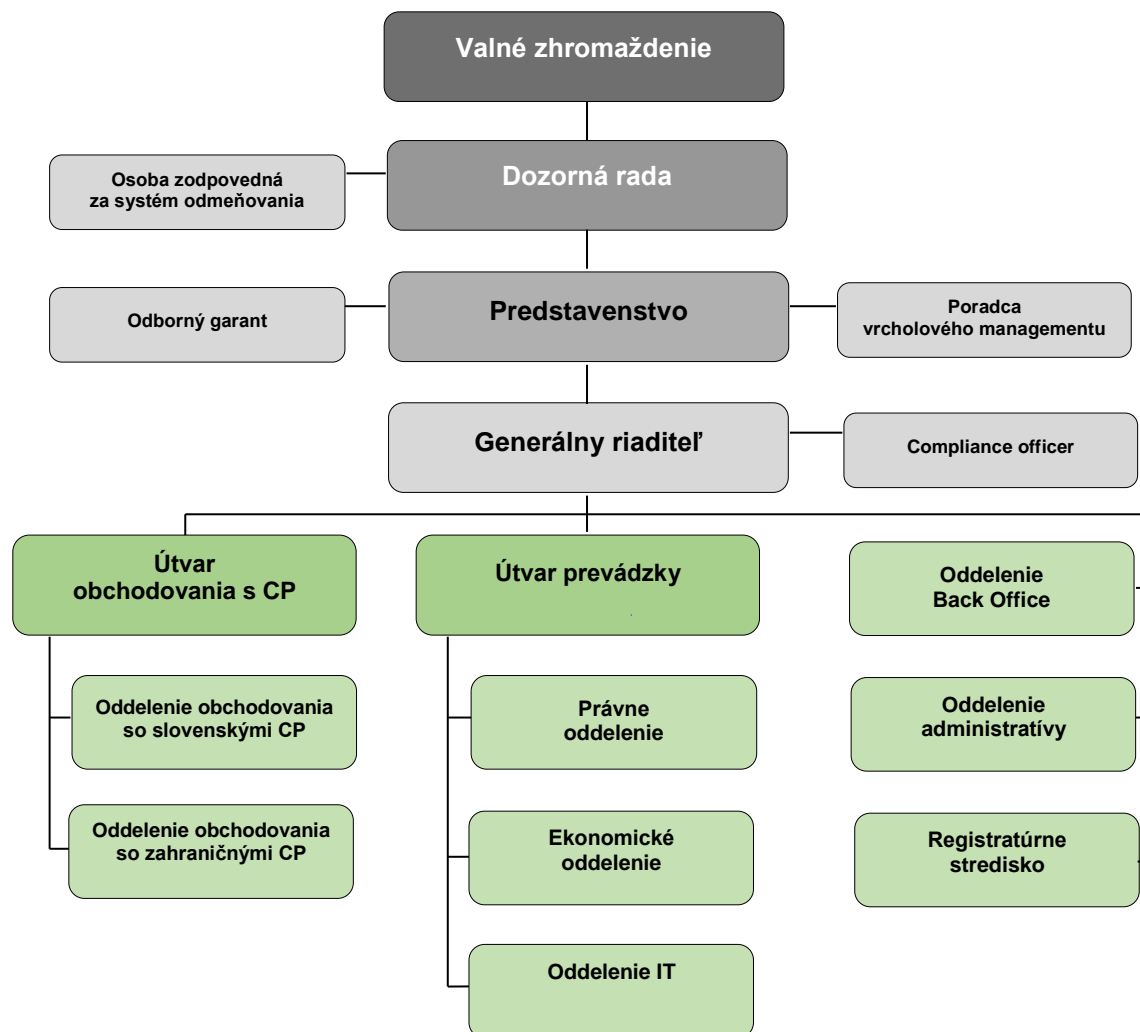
Valné zhromaždenie

Osoba zodpovedná za systém odmeňovania

Dozorná rada

Odborný garant

Predstavenstvo

Poradca vrcholového managementu

Generálny riaditeľ

Compliance officer

Útvar obchodovania s CP

Útvar prevádzky

Oddelenie Back Office

Oddelenie obchodovania so slovenskými CP

Oddelenie obchodovania so zahraničnými CP

Právne oddelenie

Ekonomické oddelenie

Oddelenie IT

Oddelenie administratívy

Registratúrne stredisko